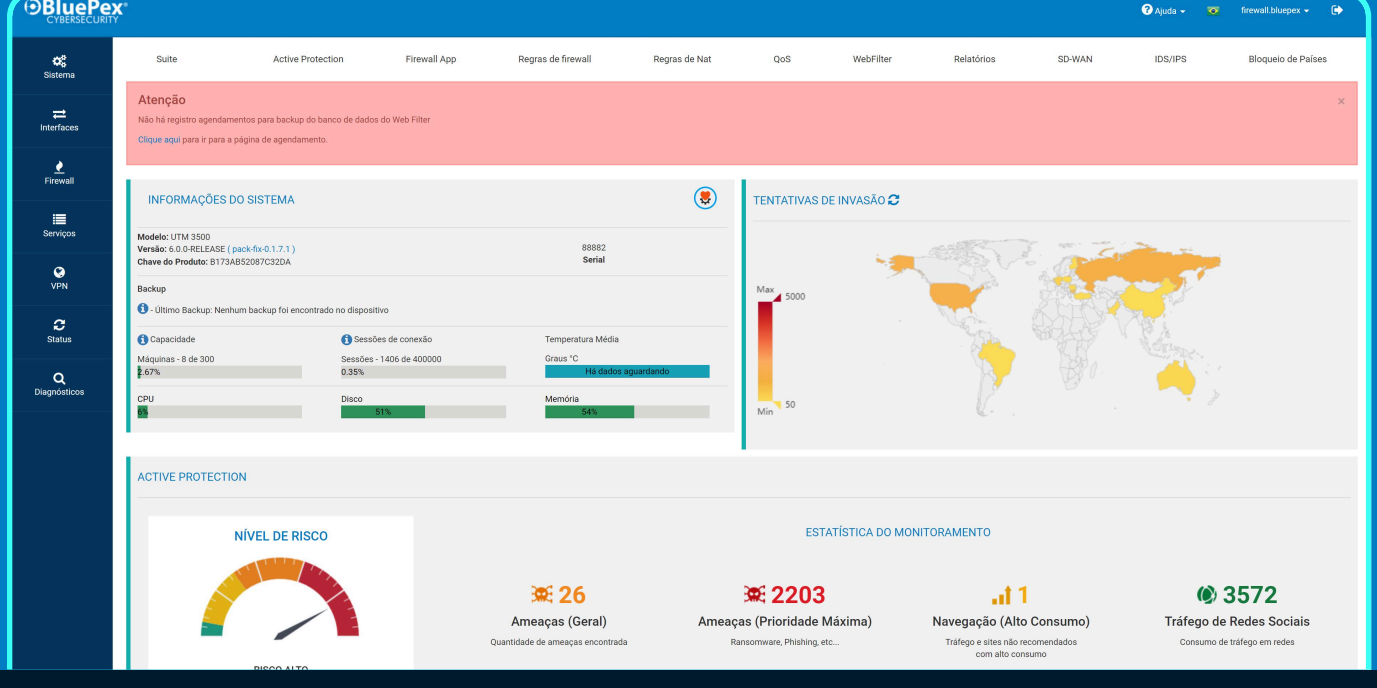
BluePex®
CYBERSECURITY

Ajuda
firewall.bluepex

Sistema
Interfaces
Firewall
Serviços
VPN
Status
Diagnósticos

Suite | Active Protection | Firewall App | Regras de firewall | Regras de Nat | QoS | WebFilter | Relatórios | SD-WAN | IDS/IPS | Bloqueio de Países

Atenção
Não há registro agendamentos para backup do banco de dados do Web Filter
Clique aqui para ir para a página de agendamento.

INFORMAÇÕES DO SISTEMA

Modelo: UTM 3500
Versão: 6.0.0-RELEASE ( pack-fix-0.1.7.1 )
Chave do Produto: B173AB52087C32DA

88882
Serial

Backup
- Último Backup: Nenhum backup foi encontrado no dispositivo

Capacidade
Máquinas - 8 de 300
2.67%

Sessões de conexão
Sessões - 1406 de 400000
0.35%

Temperatura Média
Graus °C
Há dados aguardando

CPU
6%

Disco
51%

Memória
54%

TENTATIVAS DE INVASÃO

Max
5000
50
Min

ACTIVE PROTECTION

NÍVEL DE RISCO
RISCO ALTO

ESTATÍSTICA DO MONITORAMENTO

26
Ameaças (Geral)
Quantidade de ameaças encontrada

2203
Ameaças (Prioridade Máxima)
Ransomware, Phishing, etc...

1
Navegação (Alto Consumo)
Tráfego e sites não recomendados com alto consumo

3572
Tráfego de Redes Sociais
Consumo de tráfego em redes